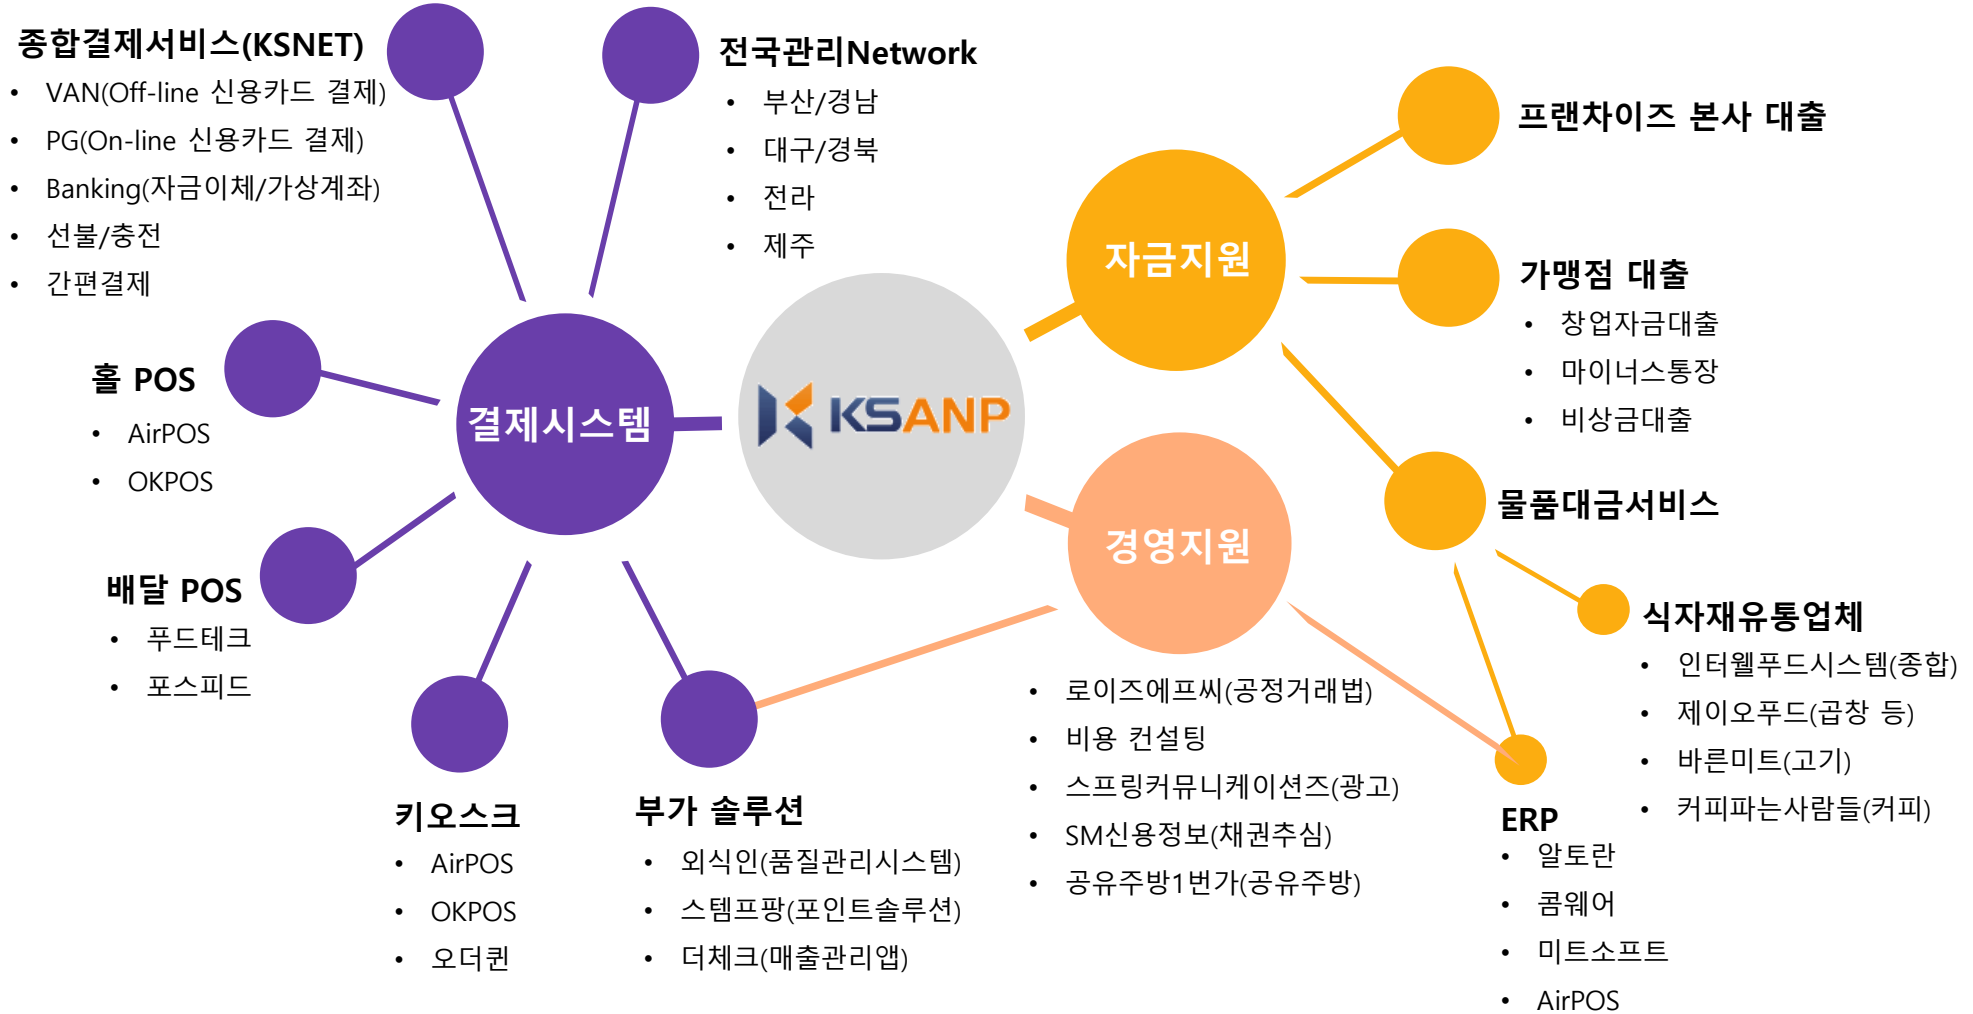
종합결제서비스(KSNET)
• VAN(Off-line 신용카드 결제)
• PG(On-line 신용카드 결제)
• Banking(자금이체/가상계좌)
• 선불/충전
• 간편결제

전국관리Network
• 부산/경남
• 대구/경북
• 전라
• 제주

프랜차이즈 본사 대출

자금지원

가맹점 대출
• 창업자금대출
• 마이너스통장
• 비상금대출

홀 POS
• AirPOS
• OKPOS

결제시스템

KSANP

물품대금서비스

경영지원

배달 POS
• 푸드테크
• 포스피드

식자재유통업체
• 인터웰푸드시스템(종합)
• 제이오푸드(곱창 등)
• 바른미트(고기)
• 커피파는사람들(커피)

• 로이즈에프씨(공정거래법)
• 비용 컨설팅
• 스프링커뮤니케이션즈(광고)
• SM신용정보(채권추심)
• 공유주방1번가(공유주방)

키오스크
• AirPOS
• OKPOS
• 오더퀸

부가 솔루션
• 외식인(품질관리시스템)
• 스템프팡(포인트솔루션)
• 더체크(매출관리앱)

ERP
• 알토란
• 콤웨어
• 미트소프트
• AirPOS